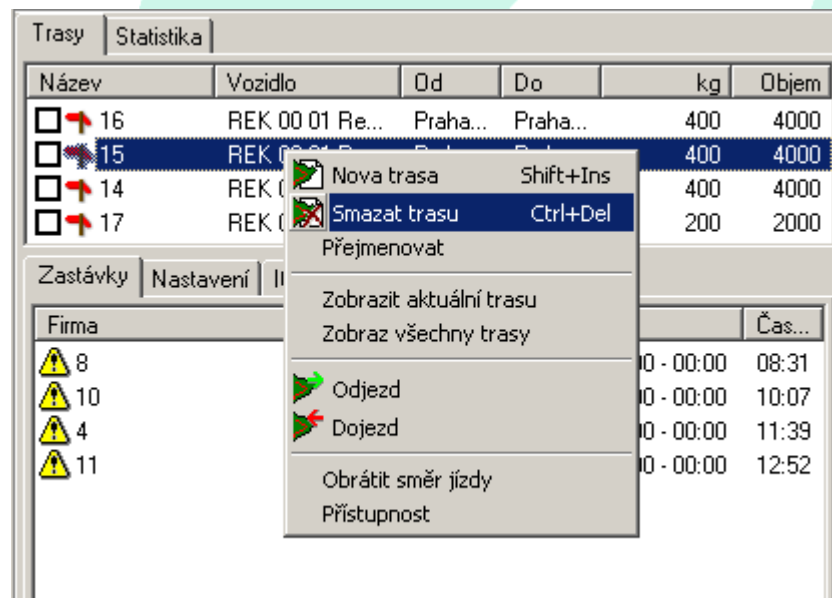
Trasy | Statistika

| Název | Vozidlo | Od | Do | kg | Objem |
|---|---|---|---|---|---|
| 16 | REK 00 01 Re... | Praha... | Praha... | 400 | 4000 |
| 15 | REK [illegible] | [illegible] | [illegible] | 400 | 4000 |
| 14 | REK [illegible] | | | 400 | 4000 |
| 17 | REK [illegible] | | | 200 | 2000 |

Nova trasa Shift+Ins
Smazat trasu Ctrl+Del
Přejmenovat
Zobrazit aktuální trasu
Zobraz všechny trasy
Odjezd
Dojezd
Obrátit směr jízdy
Přístupnost

Zastávky | Nastavení | I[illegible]

| Firma | | Čas... |
|---|---|---|
| 8 | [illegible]0 - 00:00 | 08:31 |
| 10 | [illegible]0 - 00:00 | 10:07 |
| 4 | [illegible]0 - 00:00 | 11:39 |
| 11 | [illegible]0 - 00:00 | 12:52 |